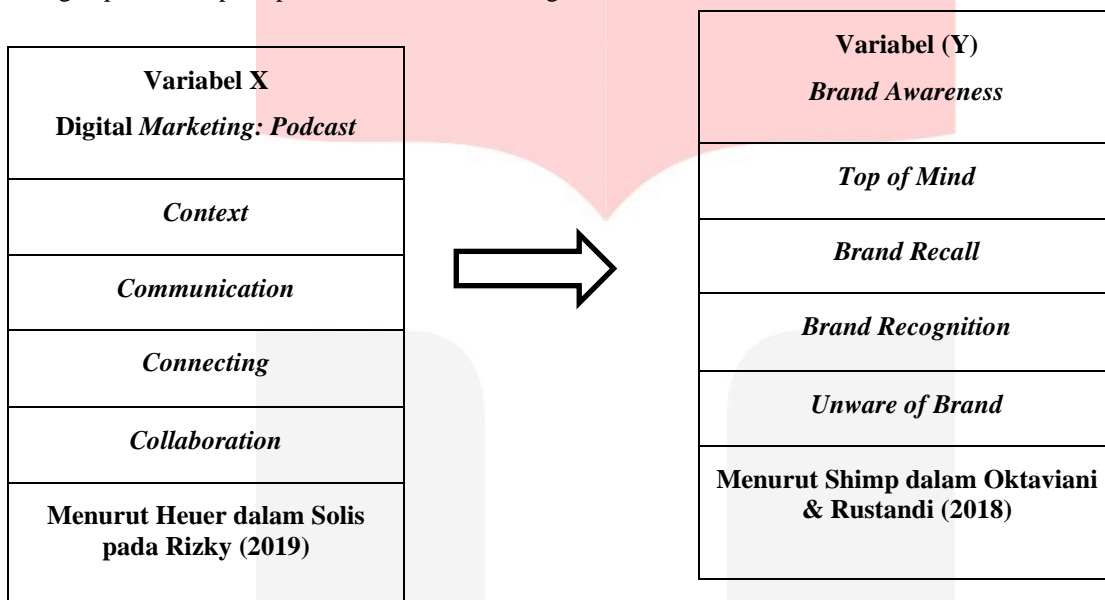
Variabel X

Digital *Marketing: Podcast*

*Context*

*Communication*

*Connecting*

*Collaboration*

Menurut Heuer dalam Solis pada Rizky (2019)

Variabel (Y)

*Brand Awareness*

*Top of Mind*

*Brand Recall*

*Brand Recognition*

*Unware of Brand*

Menurut Shimp dalam Oktaviani & Rustandi (2018)